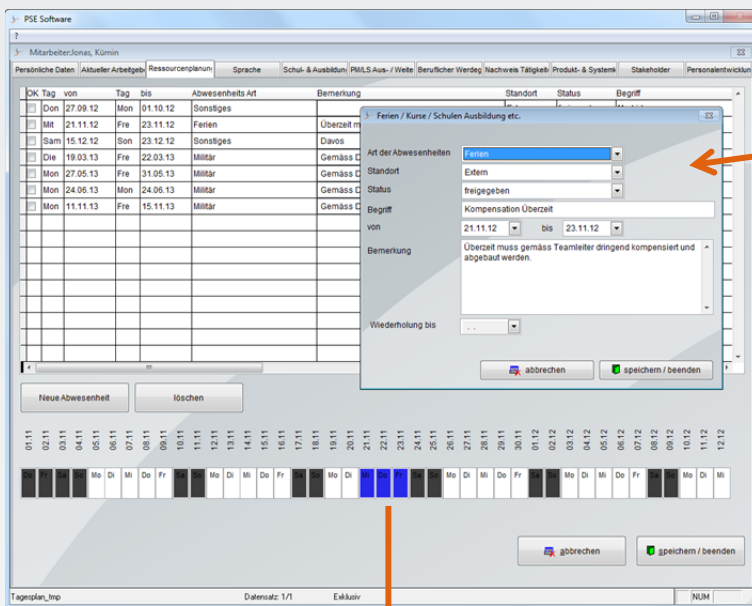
PSE Software
?
Mitarbeiter:Jonas, Kümin
Persönliche Daten | Aktueller Arbeitgeb | Ressourcenplanun | Sprache | Schul- & Ausbildun | PM/LS Aus- / Weite | Beruflicher Werdeg | Nachweis Tätigkeit | Produkt- & System | Stakeholder | Personalentwicklun

| OK | Tag | von | Tag | bis | Abwesenheits Art | Bemerkung | Standort | Status | Begriff |
|---|---|---|---|---|---|---|---|---|---|
| | Don | 27.09.12 | Mon | 01.10.12 | Sonstiges | | | | |
| | Mit | 21.11.12 | Fre | 23.11.12 | Ferien | Überzeit m | | | |
| | Sam | 15.12.12 | Son | 23.12.12 | Sonstiges | Davos | | | |
| | Die | 19.03.13 | Fre | 22.03.13 | Militär | Gemäss D | | | |
| | Mon | 27.05.13 | Fre | 31.05.13 | Militär | Gemäss D | | | |
| | Mon | 24.06.13 | Mon | 24.06.13 | Militär | Gemäss D | | | |
| | Mon | 11.11.13 | Fre | 15.11.13 | Militär | Gemäss D | | | |

Ferien / Kurse / Schulen Ausbildung etc.
Art der Abwesenheiten: Ferien
Standort: Extern
Status: freigegeben
Begriff: Kompensation Überzeit
von: 21.11.12 bis 23.11.12
Bemerkung: Überzeit muss gemäss Teamleiter dringend kompensiert und abgebaut werden.
Wiederholung bis: . .
abbrechen
speichern / beenden

Neue Abwesenheit
löschen

01.11 02.11 03.11 04.11 05.11 06.11 07.11 08.11 09.11 10.11 11.11 12.11 13.11 14.11 15.11 16.11 17.11 18.11 19.11 20.11 21.11 22.11 23.11 24.11 25.11 26.11 27.11 28.11 29.11 30.11 01.12 02.12 03.12 04.12 05.12 06.12 07.12 08.12 09.12 10.12 11.12 12.12

Do Fr Sa So Mo Di Mi Do Fr Sa So Mo Di Mi Do Fr Sa So Mo Di Mi Do Fr Sa So Mo Di Mi Do Fr Sa So Mo Di Mi Do Fr Sa So Mo Di Mi

abbrechen
speichern / beenden

Tagesplan_tmp
Datensatz: 1/1
Exklusiv
NUM